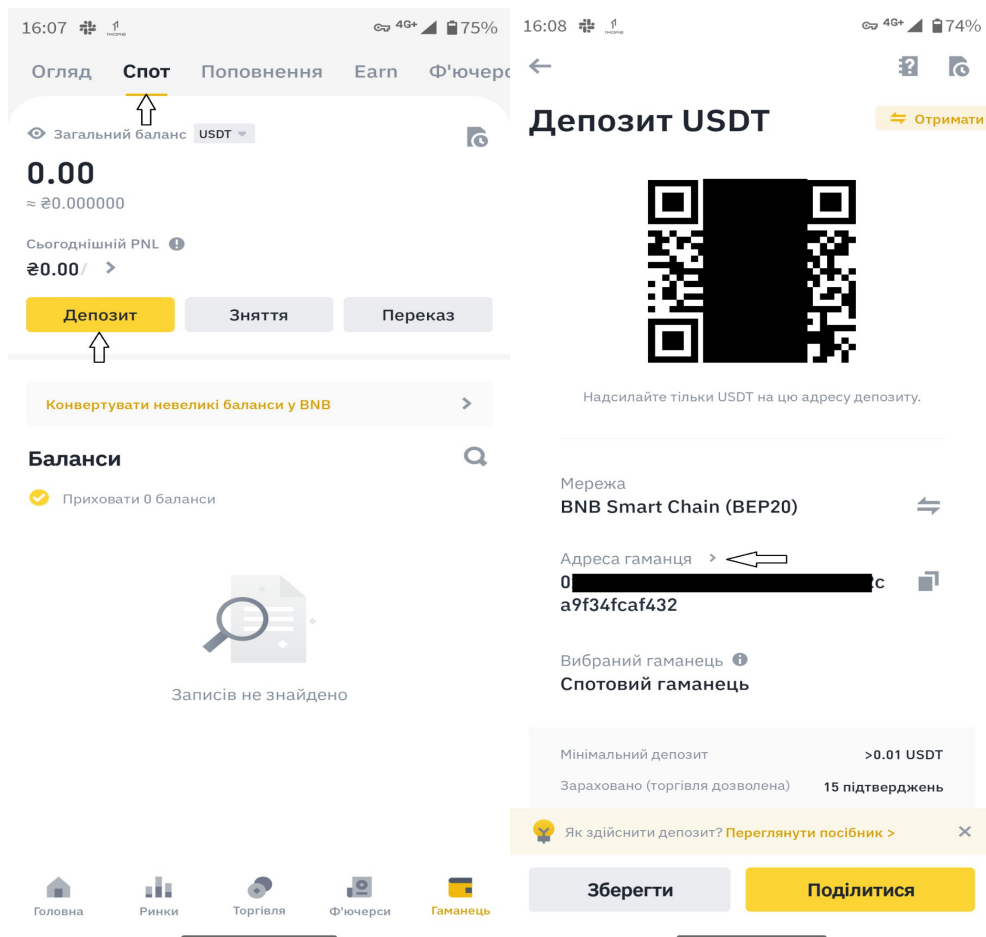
16:07 4G+ 75%

Огляд Спот Поповнення Earn Ф'ючерс

Загальний баланс USDT

0.00

≈ ₴0.000000

Сьогоднішній PNL

₴0.00 /

Депозит Зняття Переказ

Конвертувати невеликі баланси у BNB

Баланси

Приховати 0 баланси

Записів не знайдено

Головна Ринки Торгівля Ф'ючерси Гаманець

16:08 4G+ 74%

Депозит USDT

Отримати

Надсилайте тільки USDT на цю адресу депозиту.

Мережа

BNB Smart Chain (BEP20)

Адреса гаманця

0 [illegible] c

a9f34fcaf432

Вибраний гаманець

Спотовий гаманець

Мінімальний депозит >0.01 USDT

Зараховано (торгівля дозволена) 15 підтверджень

Як здійснити депозит? Переглянути посібник >

Зберегти Поділитися